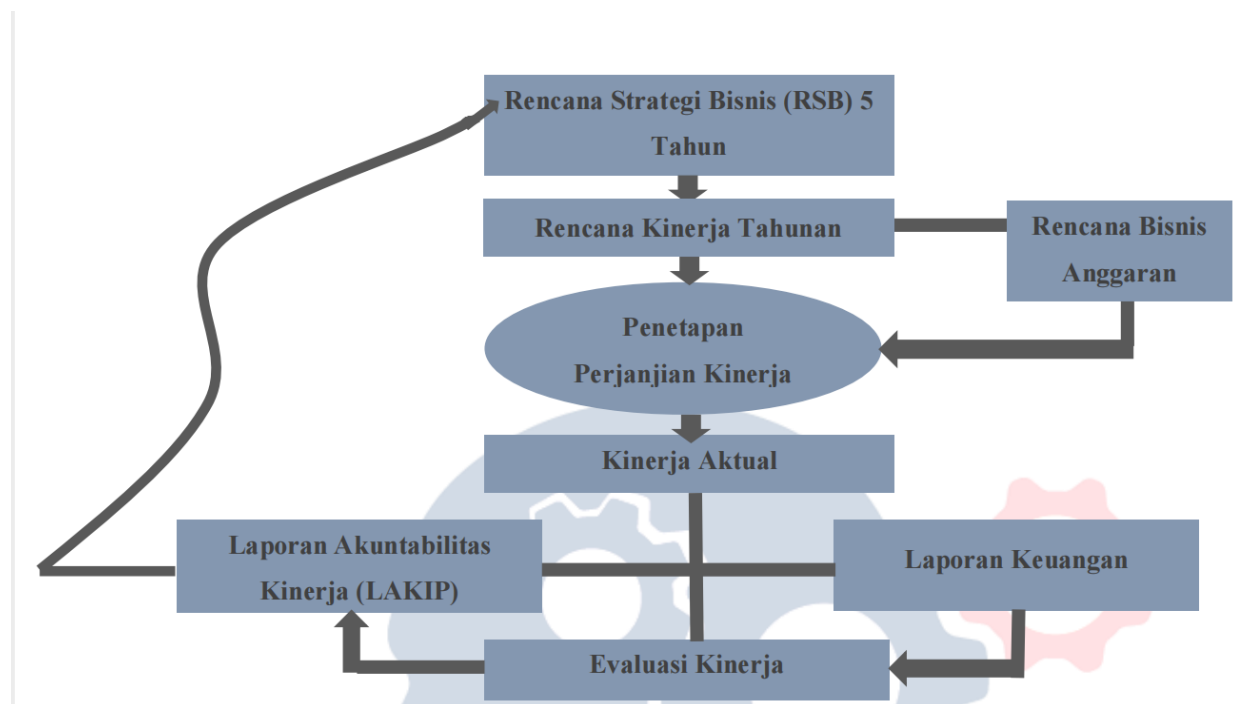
Rencana Strategi Bisnis (RSB) 5 Tahun

Rencana Kinerja Tahunan

Rencana Bisnis Anggaran

Penetapan Perjanjian Kinerja

Kinerja Aktual

Laporan Akuntabilitas Kinerja (LAKIP)

Laporan Keuangan

Evaluasi Kinerja